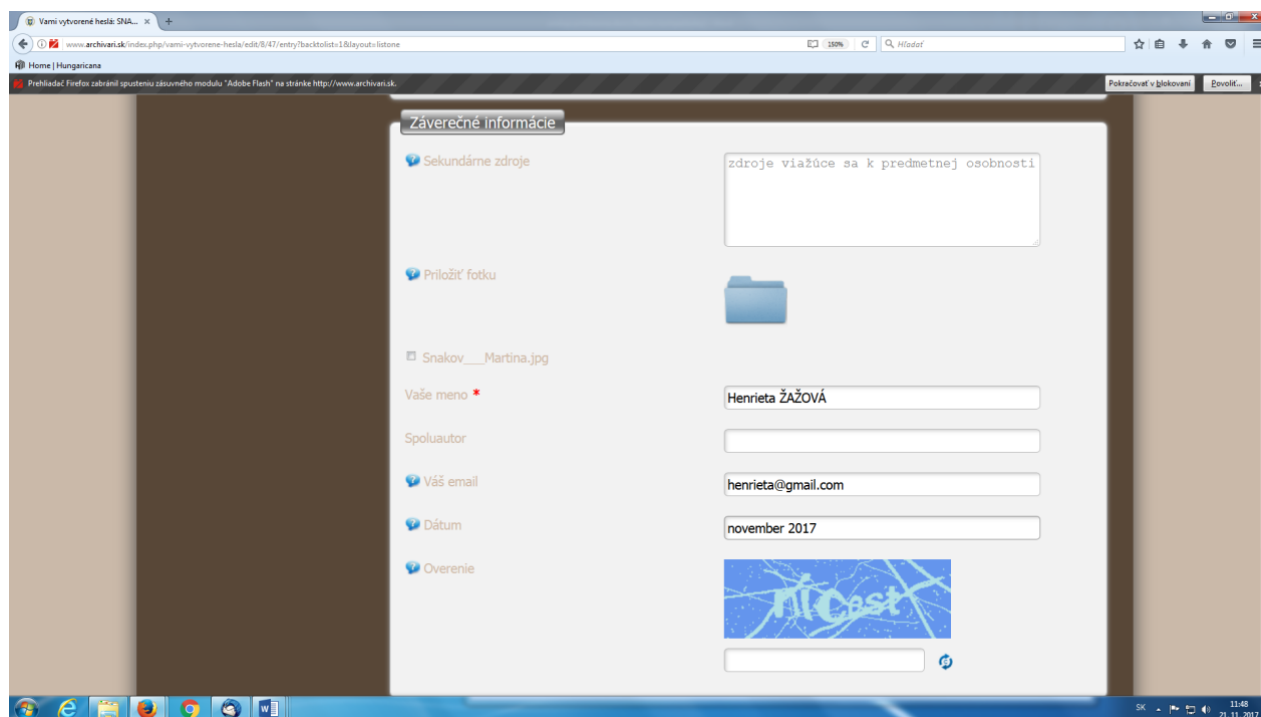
Vami vytvorené heslá: SNA... ×

www.archivari.sk/index.php/vami-vytvorene-hesla/edit/8/47/entry?backtolist=1&layout=listone

150%

Hľadať

Home | Hungaricana

Prehliadač Firefox zabránil spusteniu zásuvného modulu "Adobe Flash" na stránke http://www.archivari.sk.

Pokračovať v blokovaní

Povoliť...

Záverečné informácie

Sekundárne zdroje

zdroje viažúce sa k predmetnej osobnosti

Priložiť fotku

Snakov___Martina.jpg

Vaše meno *

Henrieta ŽAŽOVÁ

Spoluautor

Váš email

henrieta@gmail.com

Dátum

november 2017

Overenie

nicest

SK

11:48
21. 11. 2017